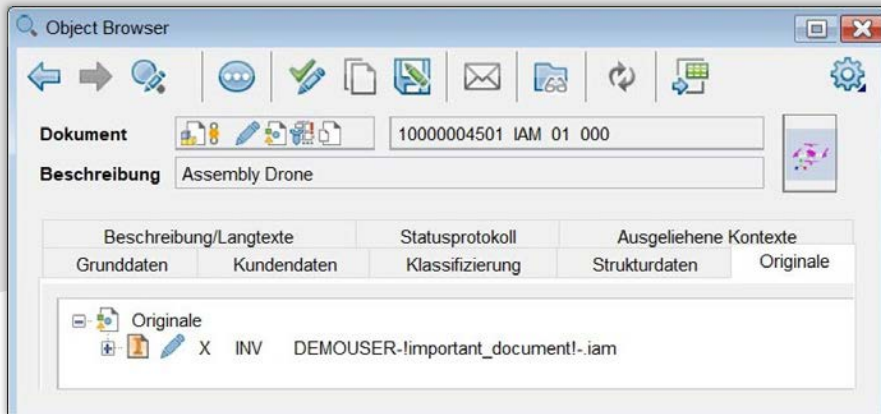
Object Browser

Dokument
10000004501 IAM 01 000
Beschreibung
Assembly Drone

Beschreibung/Langtexte
Statusprotokoll
Ausgeliehene Kontexte
Grunddaten
Kundendaten
Klassifizierung
Strukturdaten
Originale

Originale
X INV DEMOUSER-!important_document!-.iam